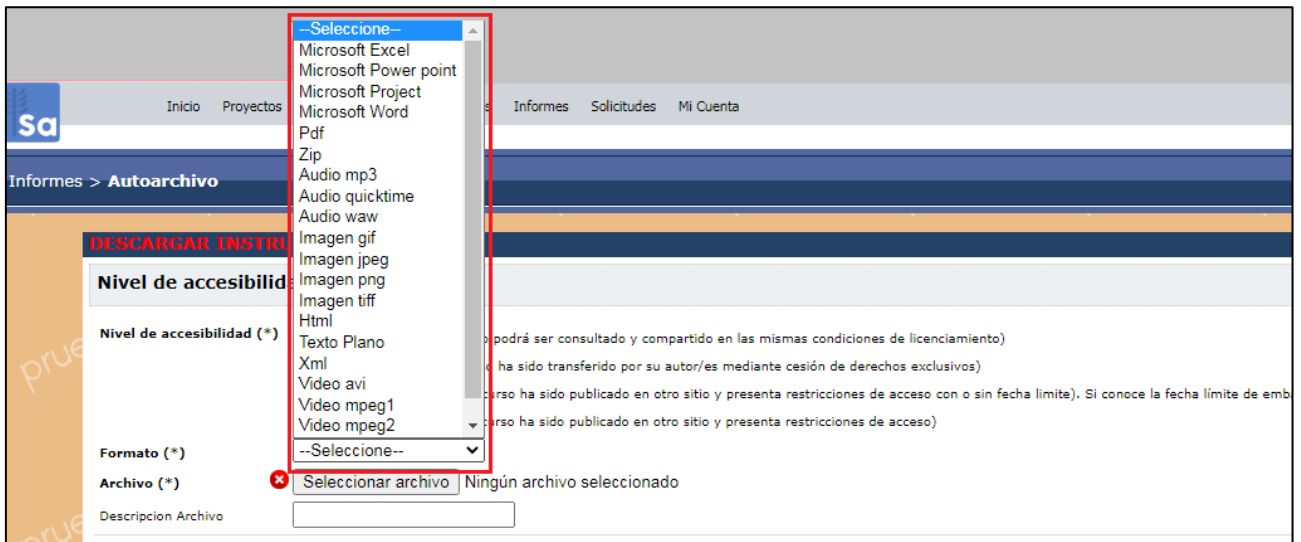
--Seleccione--
Microsoft Excel
Microsoft Power point
Microsoft Project
Microsoft Word
Pdf
Zip
Audio mp3
Audio quicktime
Audio waw
Imagen gif
Imagen jpeg
Imagen png
Imagen tiff
Html
Texto Plano
Xml
Video avi
Video mpeg1
Video mpeg2

Sa

Inicio Proyectos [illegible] Informes Solicitudes Mi Cuenta

Informes > **Autoarchivo**

DESCARGAR INSTRU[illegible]

Nivel de accesibilid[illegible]

prue

Nivel de accesibilidad (*)
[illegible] podrá ser consultado y compartido en las mismas condiciones de licenciamiento)
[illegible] ha sido transferido por su autor/es mediante cesión de derechos exclusivos)
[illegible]curso ha sido publicado en otro sitio y presenta restricciones de acceso con o sin fecha limite). Si conoce la fecha límite de emba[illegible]
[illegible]curso ha sido publicado en otro sitio y presenta restricciones de acceso)

Formato (*) --Seleccione--

Archivo (*) Seleccionar archivo Ningún archivo seleccionado

Descripcion Archivo

prue